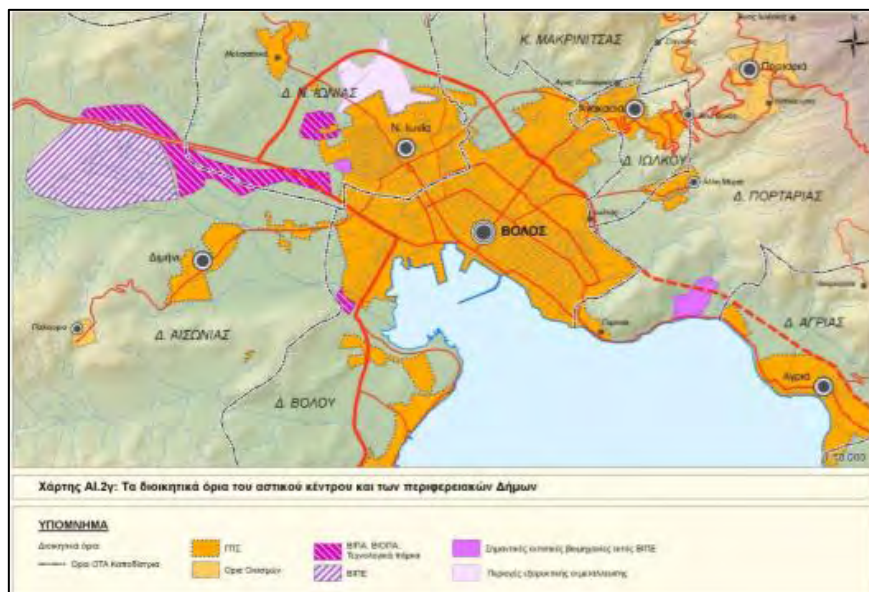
Κ. ΜΑΚΡΙΝΙΤΣΑΣ

Δ. Ν. ΙΩΝΙΑΣ

Ν. Ιωνία

Δ. ΙΩΛΚΟΥ

Δ. ΠΟΡΤΑΡΙΑΣ

ΒΟΛΟΣ

Διμηνι

Δ. ΑΙΣΩΝΙΑΣ

Δ. ΒΟΛΟΥ

Δ. ΑΓΡΙΑΣ

Αγριά

Πορταριά

Μελισσάτικα

Ανακασιά

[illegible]

Χάρτης ΑΙ.2γ: Τα διοικητικά όρια του αστικού κέντρου και των περιφερειακών Δήμων

ΥΠΟΜΝΗΜΑ

Διοικητικά όρια

Όρια ΟΤΑ Καποδίστρια

ΓΠΣ

Όρια Οικισμών

ΒΙΠΑ, ΒΙΟΠΑ, Τεχνολογικό Πάρκο

ΒΙΠΕ

Σημαντικές εκτατικές δραστηριότητες εκτός ΒΙΠΕ

Περιοχές εξορυκτικής δραστηριότητας